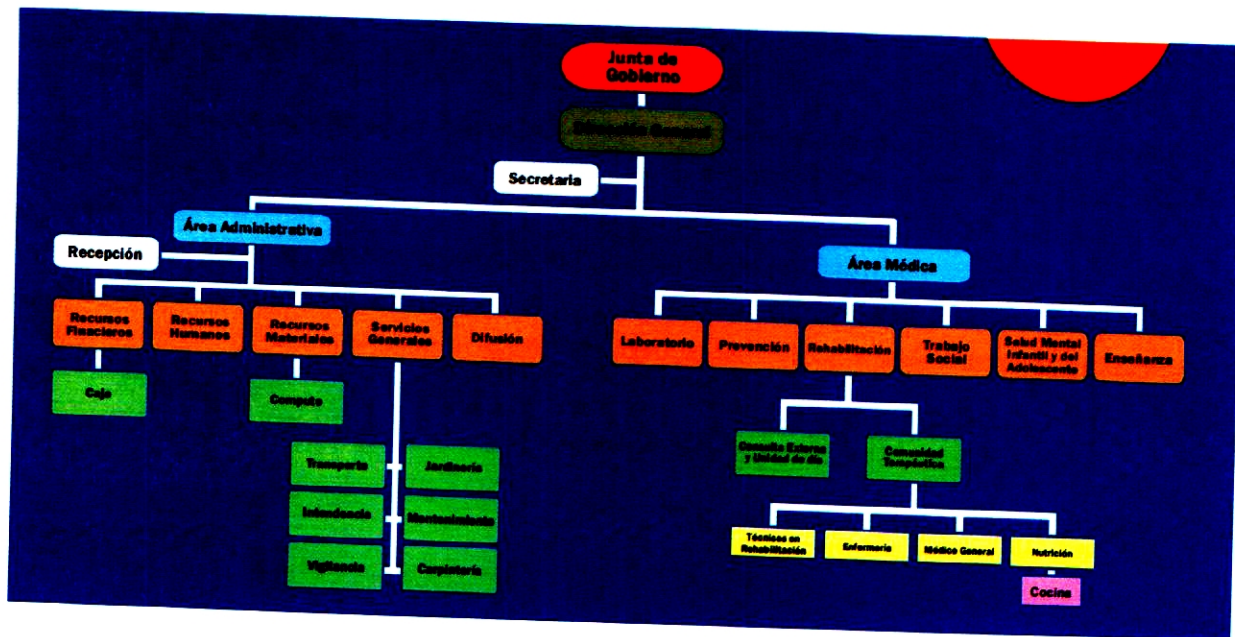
Junta de Gobierno

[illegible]

Secretaria

Área Administrativa

Recepción

Recursos Financieros

Recursos Humanos

Recursos Materiales

Servicios Generales

Difusión

Caja

Computo

Transporte

Jardinería

Intendencia

Mantenimiento

Vigilancia

Carpintería

Área Médica

Laboratorio

Prevención

Rehabilitación

Trabajo Social

Salud Mental Infantil y del Adolescente

Enseñanza

Consulta Externa y Unidad de día

Comunidad Terapéutica

Técnicos en Rehabilitación

Enfermería

Médico General

Nutrición

Cocina